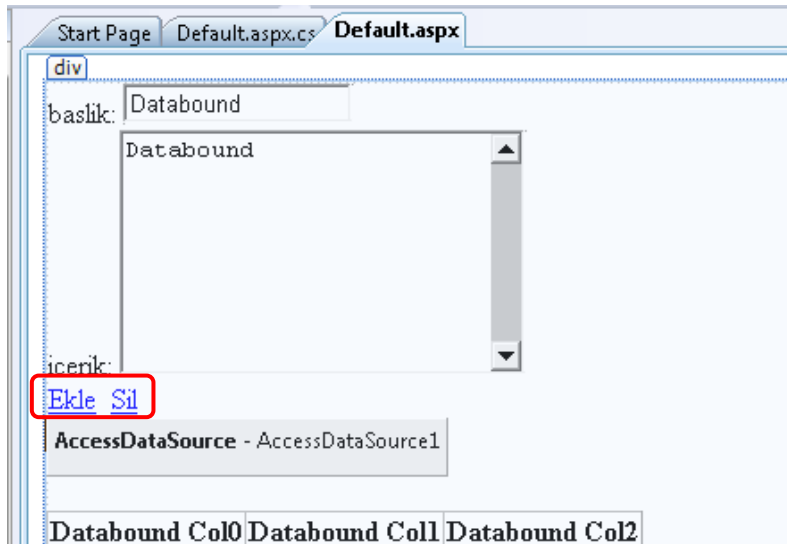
Start Page | Default.aspx.cs | Default.aspx

div

baslik: Databound

Databound

icerik:

Ekle Sil

**AccessDataSource** - AccessDataSource1

| Databound Col0 | Databound Col1 | Databound Col2 |
|---|---|---|